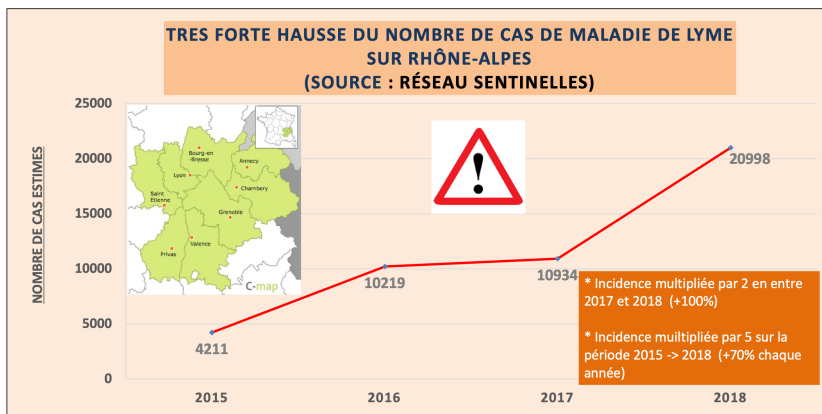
TRES FORTE HAUSSE DU NOMBRE DE CAS DE MALADIE DE LYME SUR RHÔNE-ALPES
(SOURCE : RÉSEAU SENTINELLES)

NOMBRE DE CAS ESTIMES

25000
20000
15000
10000
5000
0

2015
2016
2017
2018

4211
10219
10934
20998

Bourg-en-Bresse
Annecy
Lyon
Chambery
Saint Etienne
Grenoble
Privas
Valence
C-map

* Incidence multipliée par 2 en entre 2017 et 2018 (+100%)

* Incidence multipliée par 5 sur la période 2015 -> 2018 (+70% chaque année)